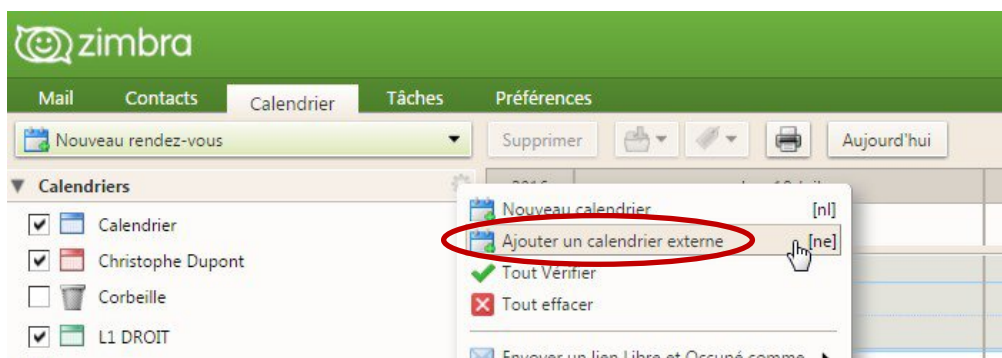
zimbra

Mail
Contacts
Calendrier
Tâches
Préférences

Nouveau rendez-vous
Supprimer
Aujourd'hui

Calendriers
Calendrier
Christophe Dupont
Corbeille
L1 DROIT

Nouveau calendrier [nl]
Ajouter un calendrier externe [ne]
Tout Vérifier
Tout effacer
Envoyer un lien Libre et Occupé comme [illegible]